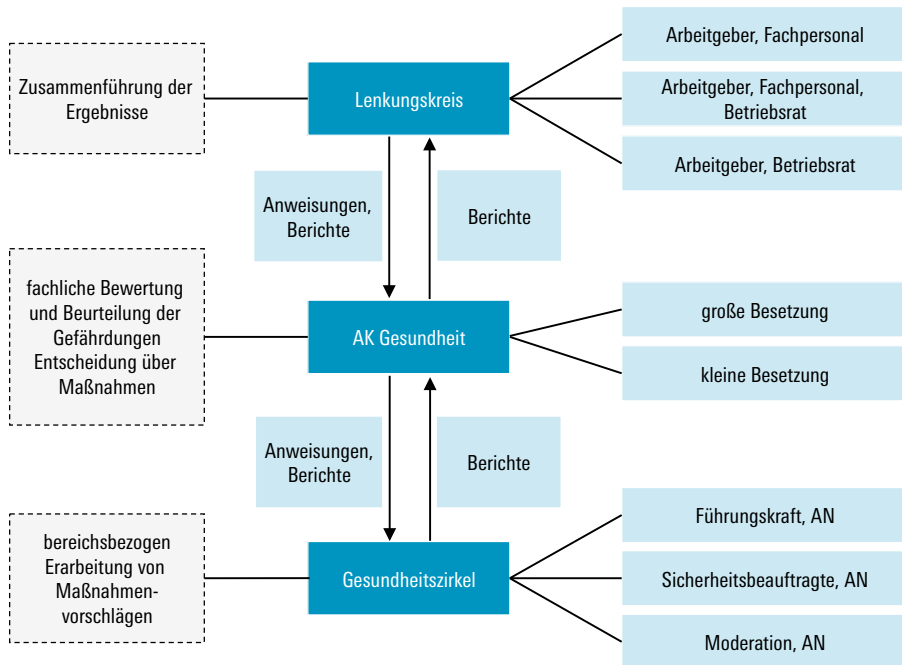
Zusammenführung der Ergebnisse

Lenkungskreis

Arbeitgeber, Fachpersonal

Arbeitgeber, Fachpersonal, Betriebsrat

Arbeitgeber, Betriebsrat

Anweisungen, Berichte

Berichte

fachliche Bewertung und Beurteilung der Gefährdungen Entscheidung über Maßnahmen

AK Gesundheit

große Besetzung

kleine Besetzung

Anweisungen, Berichte

Berichte

bereichsbezogen Erarbeitung von Maßnahmenvorschlägen

Gesundheitszirkel

Führungskraft, AN

Sicherheitsbeauftragte, AN

Moderation, AN